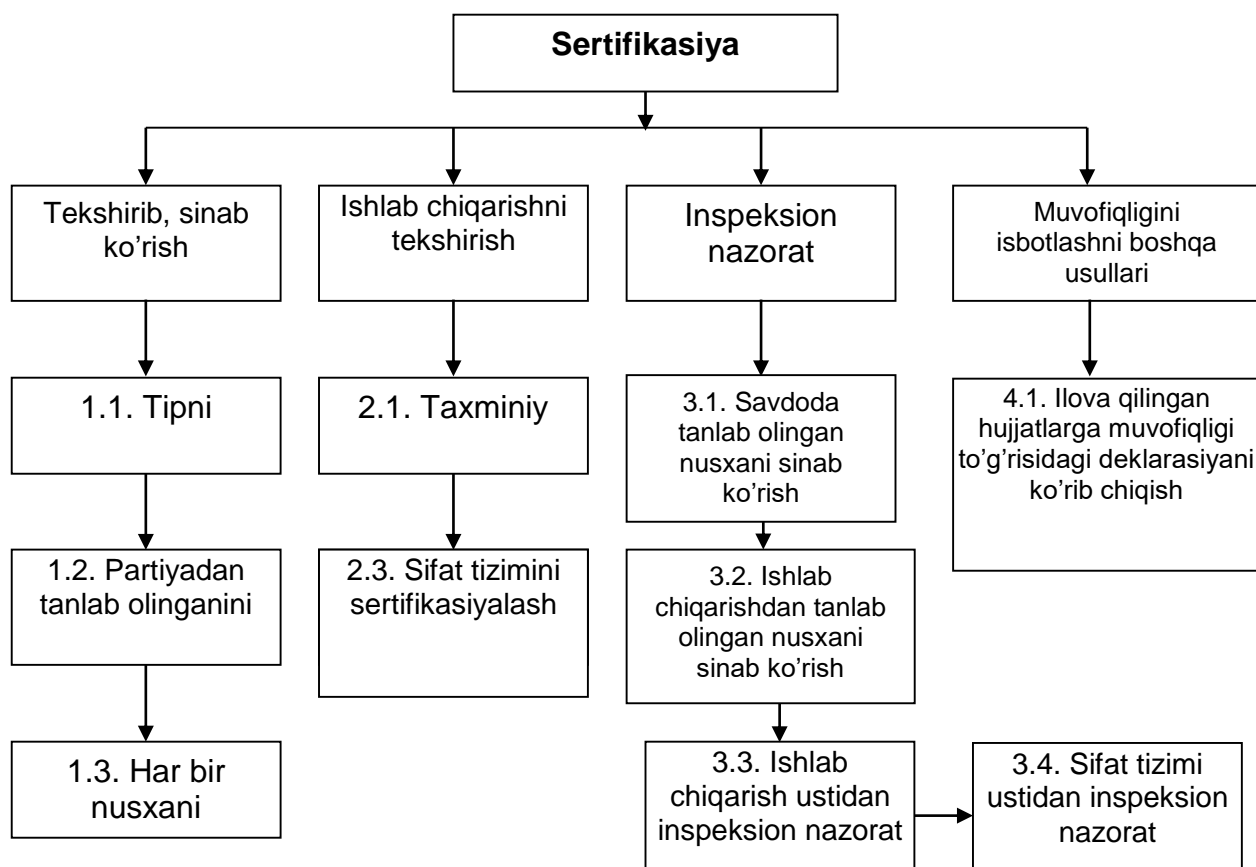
Sertifikasiya

Tekshirib, sinab ko’rish

1.1. Tipni

1.2. Partiyadan tanlab olinganini

1.3. Har bir nusxani

Ishlab chiqarishni tekshirish

2.1. Taxminiy

2.3. Sifat tizimini sertifikasiyalash

Inspeksion nazorat

3.1. Savdoda tanlab olingan nusxani sinab ko’rish

3.2. Ishlab chiqarishdan tanlab olingan nusxani sinab ko’rish

3.3. Ishlab chiqarish ustidan inspeksion nazorat

3.4. Sifat tizimi ustidan inspeksion nazorat

Muvofiqligini isbotlashni boshqa usullari

4.1. Ilova qilingan hujjatlarga muvofiqligi to’g’risidagi deklarasiyani ko’rib chiqish